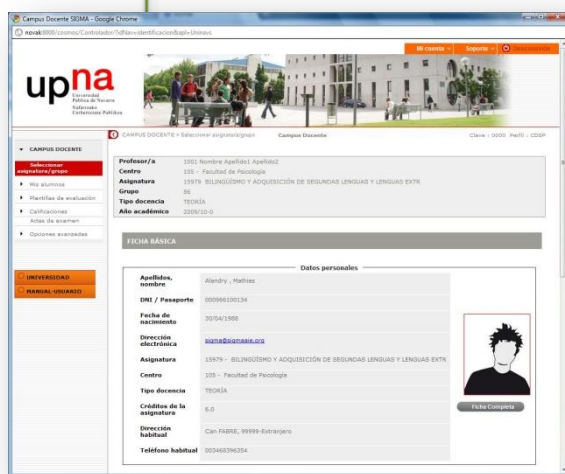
Campus Docente SIGMA - Google Chrome

novak8000/cosmos/Controlador/?idNav=identificacion&apl=Uninavs

Mi cuenta | Soporte | Desconexión

upna
Universidad Pública de Navarra
Nafarroako Unibertsitate Publikoa

CAMPUS DOCENTE > Seleccionar asignatura/grupo
Campus Docente
Clave : 0000 Perfil : CDSP

CAMPUS DOCENTE
Seleccionar asignatura/grupo
Mis alumnos
Plantillas de evaluación
Calificaciones
Actas de examen
Opciones avanzadas

UNIVERSIDAD
MANUAL-USUARIO

| | |
|---|---|
| Profesor/a | 1001 Nombre Apellido1 Apellido2 |
| Centro | 105 - Facultad de Psicología |
| Asignatura | 15979 BILINGÜISMO Y ADQUISICIÓN DE SEGUNDAS LENGUAS Y LENGUAS EXTR |
| Grupo | 86 |
| Tipo docencia | TEORÍA |
| Año académico | 2009/10-0 |

FICHA BÁSICA

Datos personales

| | |
|---|---|
| Apellidos, nombre | Alendry , Mathies |
| DNI / Pasaporte | 000966100134 |
| Fecha de nacimiento | 30/04/1988 |
| Dirección electrónica | sigma@sigmaaie.org |
| Asignatura | 15979 - BILINGÜISMO Y ADQUISICIÓN DE SEGUNDAS LENGUAS Y LENGUAS EXTR |
| Centro | 105 - Facultad de Psicología |
| Tipo docencia | TEORÍA |
| Créditos de la asignatura | 6.0 |
| Dirección habitual | Can FABRE, 99999-Extranjero |
| Teléfono habitual | 003468396354 |

Ficha Completa